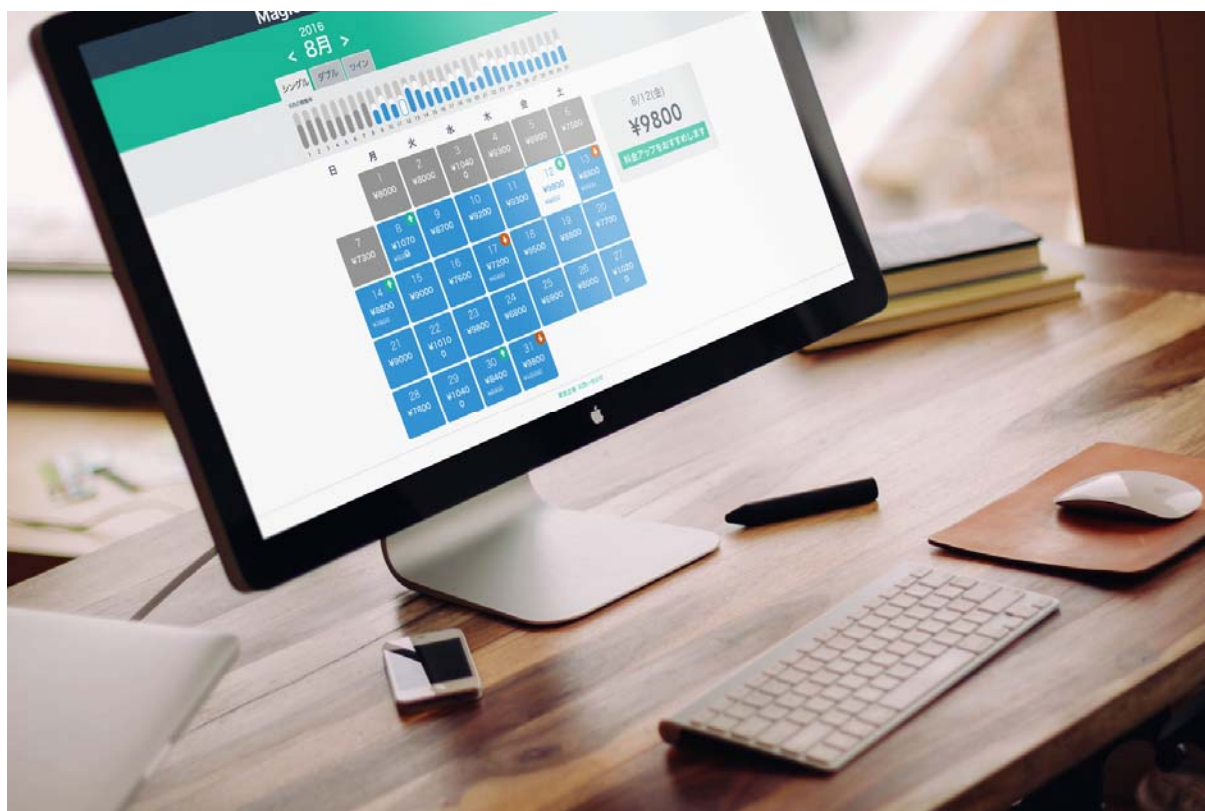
Magi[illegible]
2016
< 8月 >
シングル ダブル ツイン

日 月 火 水 木 金 土

| 日 | 月 | 火 | 水 | 木 | 金 | 土 |
|---|---|---|---|---|---|---|
| | 1 ¥8000 | 2 ¥8000 | 3 ¥10400 | 4 ¥9300 | 5 ¥8800 | 6 ¥7500 |
| 7 ¥7300 | 8 ¥10700 | 9 ¥8700 | 10 ¥9200 | 11 ¥9300 | 12 ¥9800 | 13 ¥8800 |
| 14 ¥8800 | 15 ¥9000 | 16 ¥7600 | 17 ¥7200 | 18 ¥9500 | 19 ¥8800 | 20 ¥7700 |
| 21 ¥9000 | 22 ¥10100 | 23 ¥9800 | 24 ¥6800 | 25 ¥6800 | 26 ¥8000 | 27 ¥10200 |
| 28 ¥7600 | 29 ¥10400 | 30 ¥8400 | 31 ¥9800 | | | |

8/12(金)
¥9800
料金アップをおすすめします